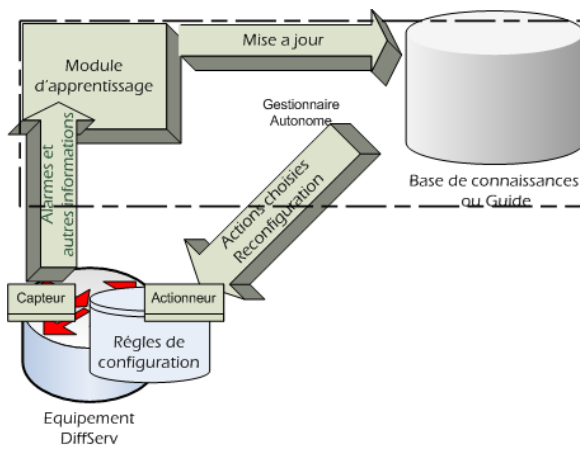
Module d'apprentissage

Mise a jour

Gestionnaire Autonome

Alarmes et autres informations

Actions choisies Reconfiguration

Base de connaissances ou Guide

Capteur

Actionneur

Régles de configuration

Equipement DiffServ